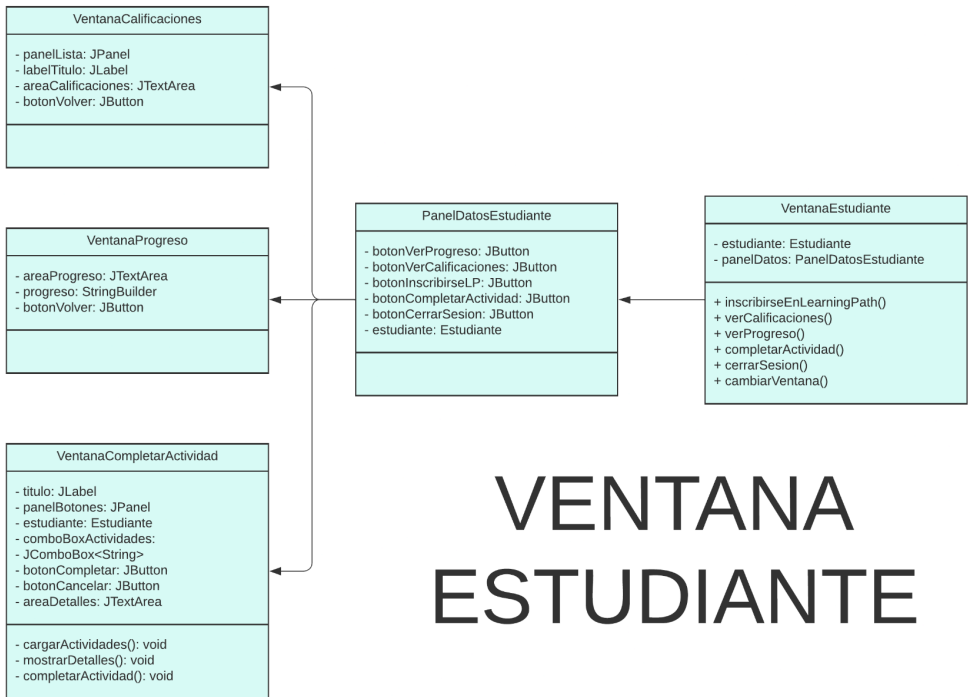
VentanaCalificaciones

- panelLista: JPanel
- labelTitulo: JLabel
- areaCalificaciones: JTextArea
- botonVolver: JButton

VentanaProgreso

- areaProgreso: JTextArea
- progreso: StringBuilder
- botonVolver: JButton

VentanaCompletarActividad

- titulo: JLabel
- panelBotones: JPanel
- estudiante: Estudiante
- comboBoxActividades: JComboBox<String>
- botonCompletar: JButton
- botonCancelar: JButton
- areaDetalles: JTextArea

- cargarActividades(): void
- mostrarDetalles(): void
- completarActividad(): void

PanelDatosEstudiante

- botonVerProgreso: JButton
- botonVerCalificaciones: JButton
- botonInscribirseLP: JButton
- botonCompletarActividad: JButton
- botonCerrarSesion: JButton
- estudiante: Estudiante

VentanaEstudiante

- estudiante: Estudiante
- panelDatos: PanelDatosEstudiante

+ inscribirseEnLearningPath()
+ verCalificaciones()
+ verProgreso()
+ completarActividad()
+ cerrarSesion()
+ cambiarVentana()

VENTANA ESTUDIANTE